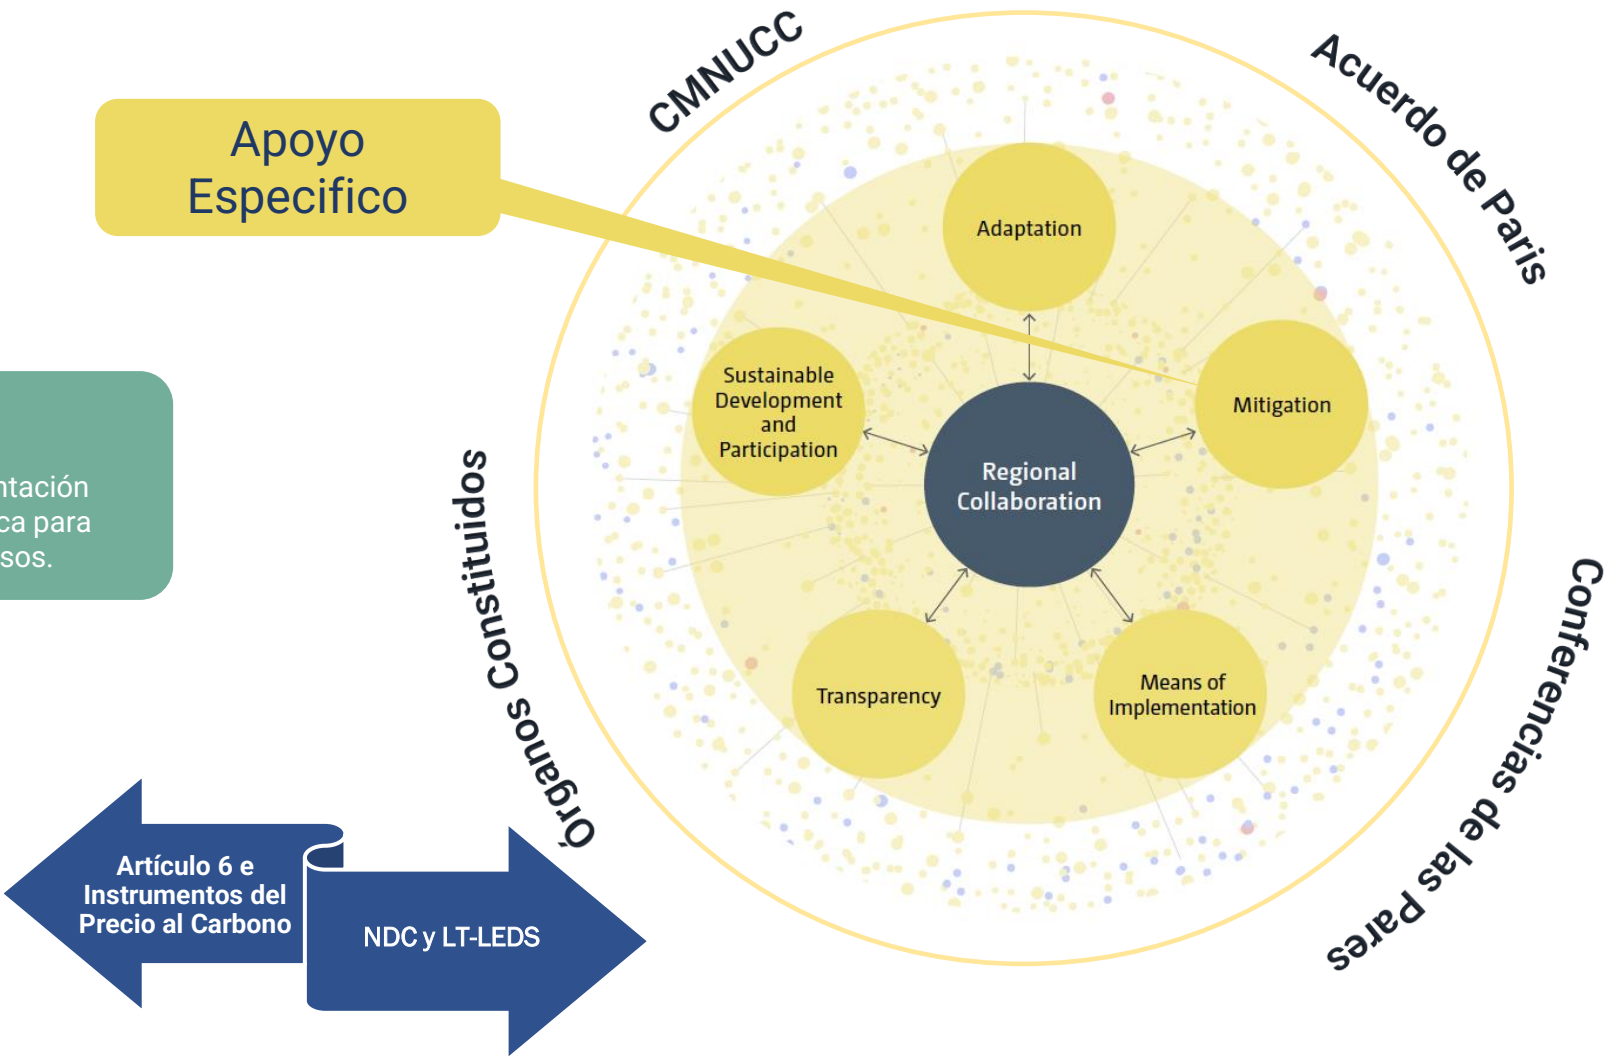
Apoyo Especifico

ntación
ca para
sos.

CMNUCC

Acuerdo de Paris

Conferencias de las Pares

Órganos Constituidos

Adaptation

Sustainable Development and Participation

Mitigation

Regional Collaboration

Transparency

Means of Implementation

Artículo 6 e Instrumentos del Precio al Carbono

NDC y LT-LEDS